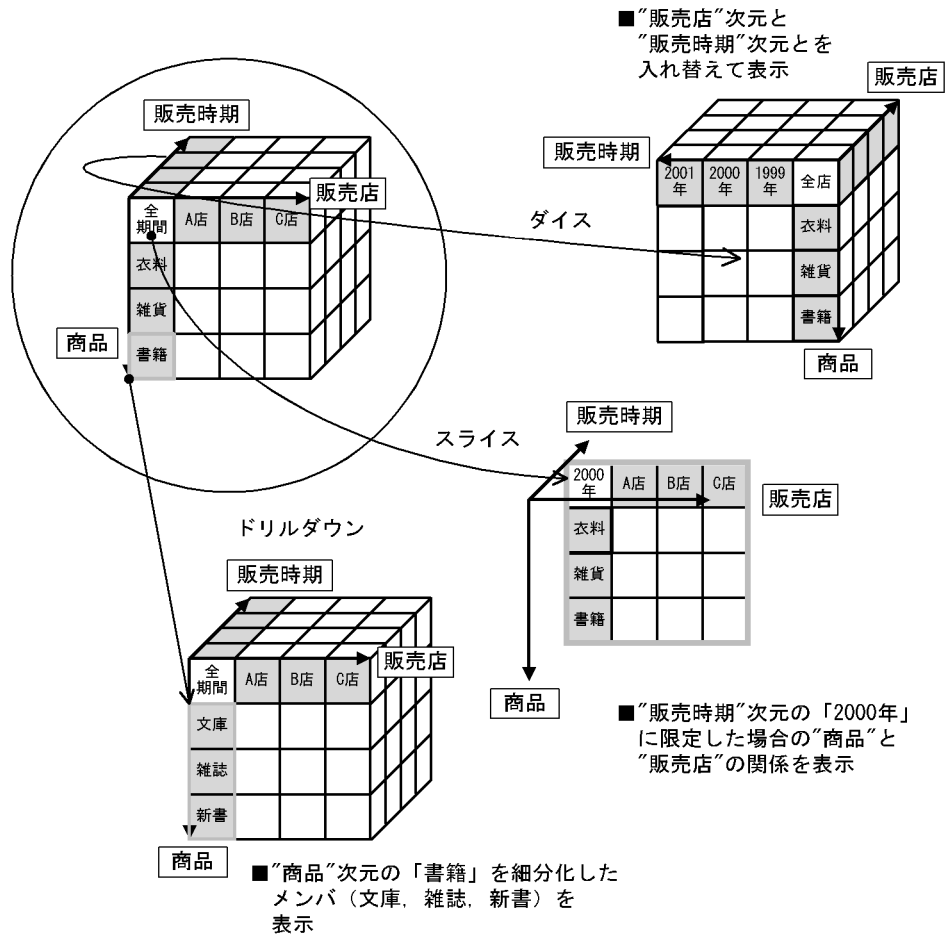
■″販売店″次元と″販売時期″次元とを入れ替えて表示

販売時期

販売店

全期間 | A店 | B店 | C店

衣料

雑貨

書籍

商品

ダイス

販売時期

販売店

2001年 | 2000年 | 1999年 | 全店

衣料

雑貨

書籍

商品

スライス

販売時期

2000年 | A店 | B店 | C店

販売店

衣料

雑貨

書籍

商品

■″販売時期″次元の「2000年」に限定した場合の″商品″と″販売店″の関係を表示

ドリルダウン

販売時期

販売店

全期間 | A店 | B店 | C店

文庫

雑誌

新書

商品

■″商品″次元の「書籍」を細分化したメンバ（文庫，雑誌，新書）を表示